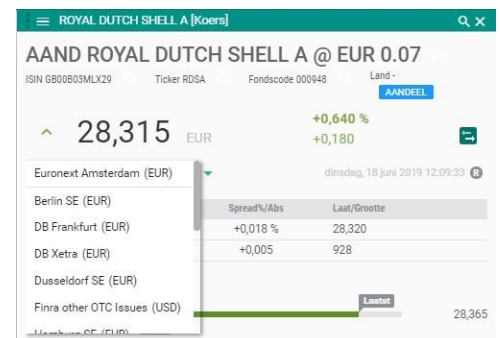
ROYAL DUTCH SHELL A [Koers]

AAND ROYAL DUTCH SHELL A @ EUR 0.07

ISIN GB00B03MLX29 Ticker RDSA Fondscode 000948 Land - AANDEEL

28,315 EUR +0,640 % +0,180

Euronext Amsterdam (EUR)

dinsdag, 18 juni 2019 12:09:33

Berlin SE (EUR)

DB Frankfurt (EUR)

DB Xetra (EUR)

Dusseldorf SE (EUR)

Finra other OTC Issues (USD)

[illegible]

| Spread%/Abs | Laat/Grootte |
|---|---|
| +0,018 % | 28,320 |
| +0,005 | 928 |

Laatst

28,365